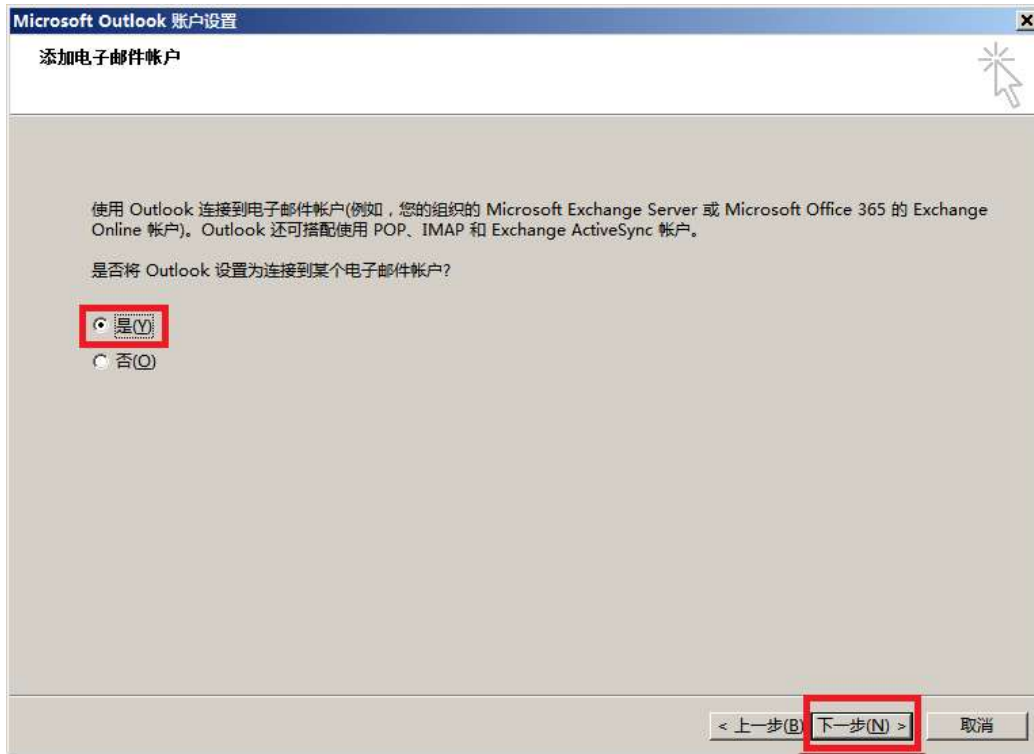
Microsoft Outlook 账户设置

添加电子邮件帐户

使用 Outlook 连接到电子邮件帐户(例如，您的组织的 Microsoft Exchange Server 或 Microsoft Office 365 的 Exchange Online 帐户)。Outlook 还可搭配使用 POP、IMAP 和 Exchange ActiveSync 帐户。

是否将 Outlook 设置为连接到某个电子邮件帐户?

是(Y)
否(O)

< 上一步(B) 下一步(N) > 取消